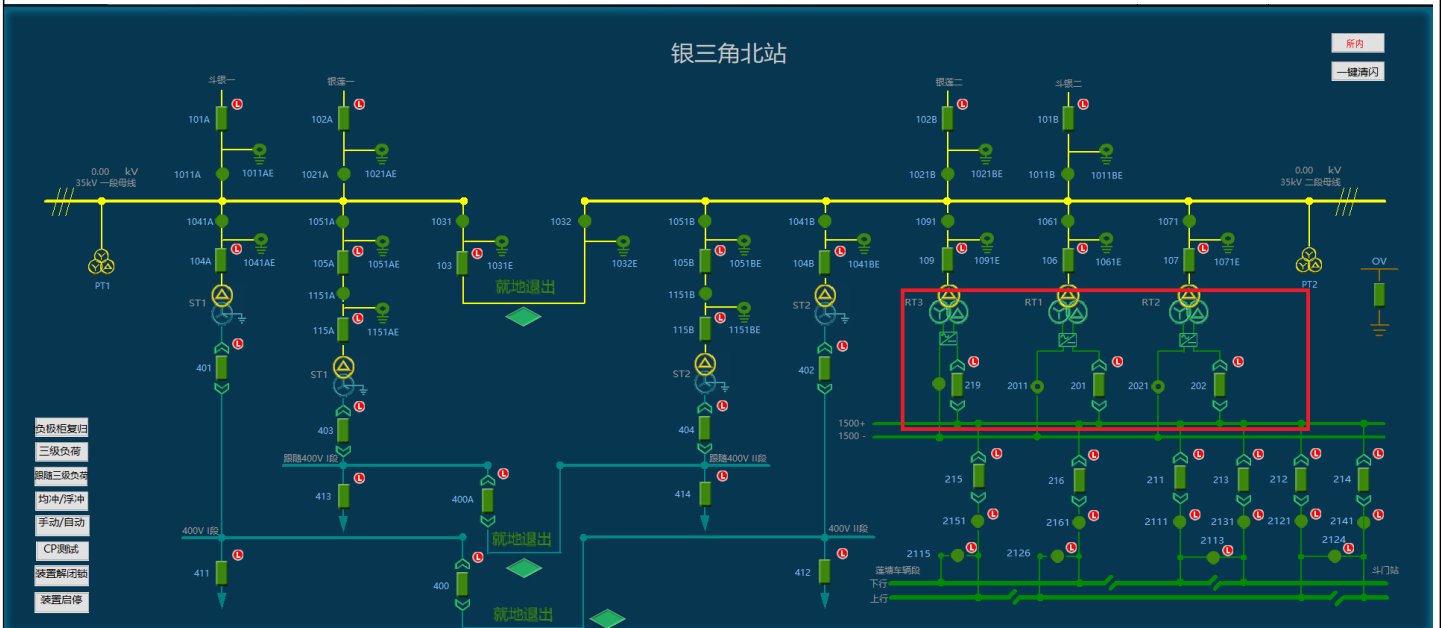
银三角北站

所内
一键清闪

斗银一
银莲一
银莲二
斗银二

101A
102A
102B
101B

1011A
1011AE
1021A
1021AE
1021B
1021BE
1011B
1011BE

0.00 kV
35kV 一段母线
0.00 kV
35kV 二段母线

1041A
1051A
1031
1032
1051B
1041B
1091
1061
1071

104A
1041AE
105A
1051AE
103
1031E
1032E
105B
1051BE
104B
1041BE
109
1091E
106
1061E
107
1071E

PT1
PT2
OV

就地退出

1151A
1151AE
115A
1151B
1151BE
115B

ST1
ST2
RT3
RT1
RT2

401
402
219
2011
201
2021
202

ST1
ST2

403
404

1500+
1500 -

跟随400V I段
跟随400V II段

413
400A
414

215
216
211
213
212
214

2151
2161
2111
2131
2121
2141

400V I段
400V II段

411
400
412

2115
2126
2113
2124

压塘车辆段
下行
上行
斗门站

负极柜复归
三级负荷
跟随三级负荷
均冲/浮冲
手动/自动
CP测试
装置解闭锁
装置启停

L